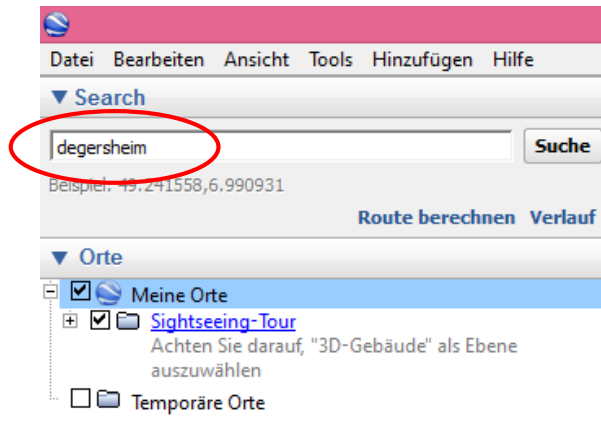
Datei Bearbeiten Ansicht Tools Hinzufügen Hilfe

▼ Search

degersheim

Suche

Beispiel: 49.241558,6.990931

Route berechnen Verlauf

▼ Orte

Meine Orte

Sightseeing-Tour

Achten Sie darauf, "3D-Gebäude" als Ebene auszuwählen

Temporäre Orte